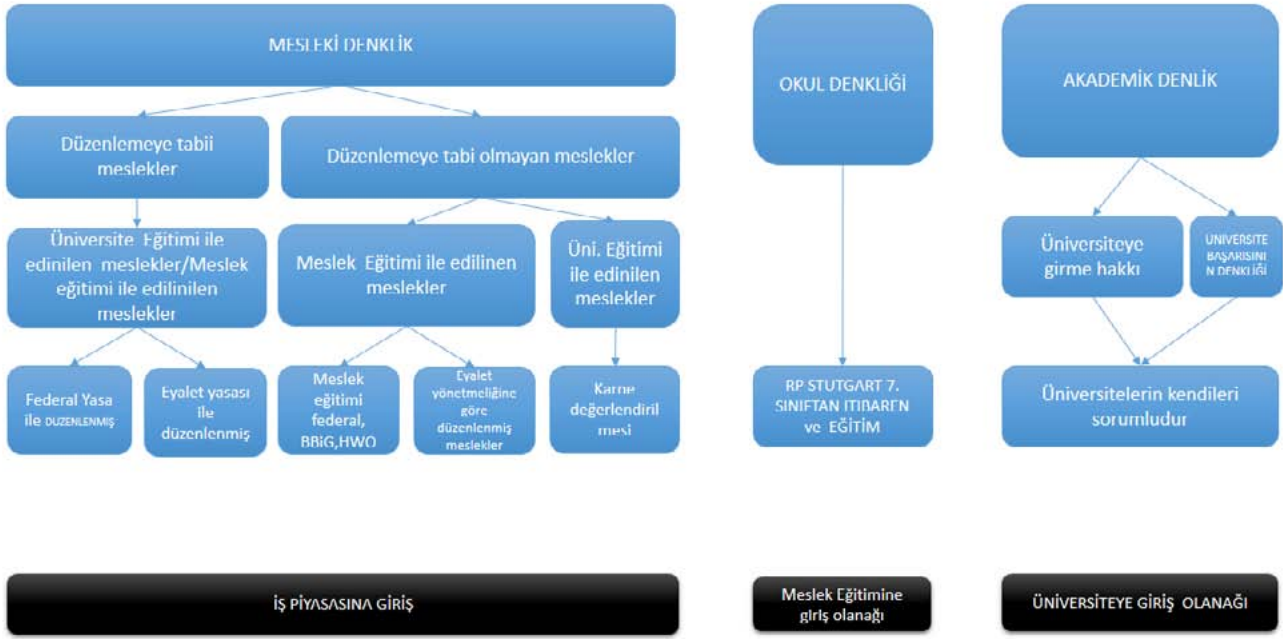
MESLEKİ DENKLİK

Düzenlemeye tabii meslekler

Düzenlemeye tabi olmayan meslekler

Üniversite Eğitimi ile edinilen meslekler/Meslek eğitimi ile edilinilen meslekler

Meslek Eğitimi ile edilinen meslekler

Üni. Eğitimi ile edinilen meslekler

Federal Yasa ile DUZENLENMIŞ

Eyalet yasası ile düzenlenmiş

Meslek eğitimi federal, BBiG,HWO

Eyalet yönetmeliğine göre düzenlenmiş meslekler

Karne değerlendiril mesi

OKUL DENKLİĞİ

RP STUTGART 7. SINIFTAN ITIBAREN ve EĞİTİM

AKADEMİK DENLİK

Üniversiteye girme hakkı

ÜNİVERSİTE BAŞARISININ DENKLİĞİ

Üniversitelerin kendileri sorumludur

İŞ PİYASASINA GİRİŞ

Meslek Eğitimine giriş olanağı

ÜNİVERSİTEYE GİRİŞ OLANAĞI